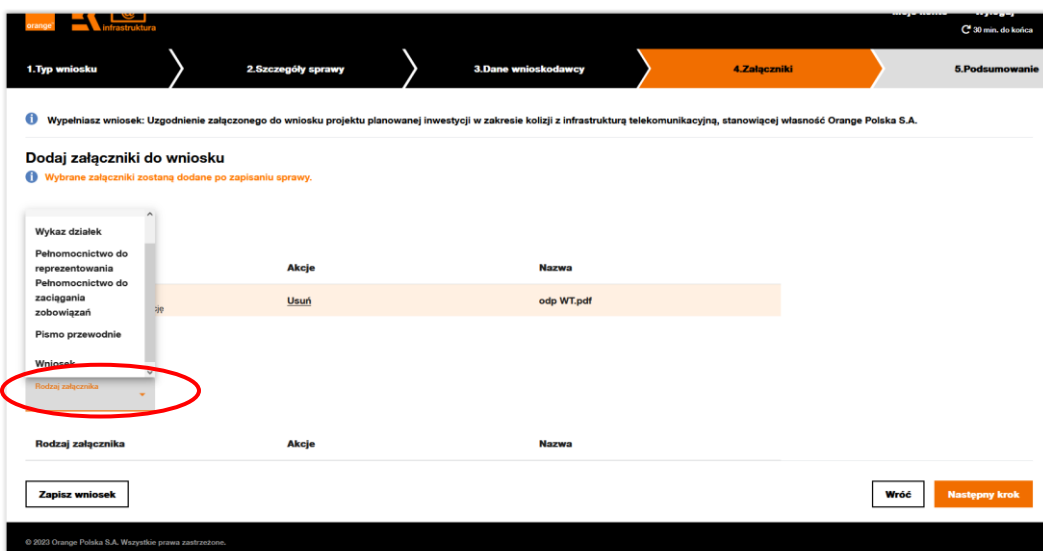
orange infrastruktura

30 min. do końca

1.Typ wniosku
2.Szczegóły sprawy
3.Dane wnioskodawcy
4.Załączniki
5.Podsumowanie

Wypełniasz wniosek: Uzgodnienie załączonego do wniosku projektu planowanej inwestycji w zakresie kolizji z infrastrukturą telekomunikacyjną, stanowiącej własność Orange Polska S.A.

Dodaj załączniki do wniosku

Wybrane załączniki zostaną dodane po zapisaniu sprawy.

Wykaz działek
Pełnomocnictwo do reprezentowania
Pełnomocnictwo do zaciągania zobowiązań
Pismo przewodnie
Wniosek

Rodzaj załącznika

| | Akcje | Nazwa |
|---|---|---|
| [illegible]ję | Usuń | odp WT.pdf |

| Rodzaj załącznika | Akcje | Nazwa |
|---|---|---|

Zapisz wniosek

Wróć
Następny krok

© 2023 Orange Polska S.A. Wszystkie prawa zastrzeżone.